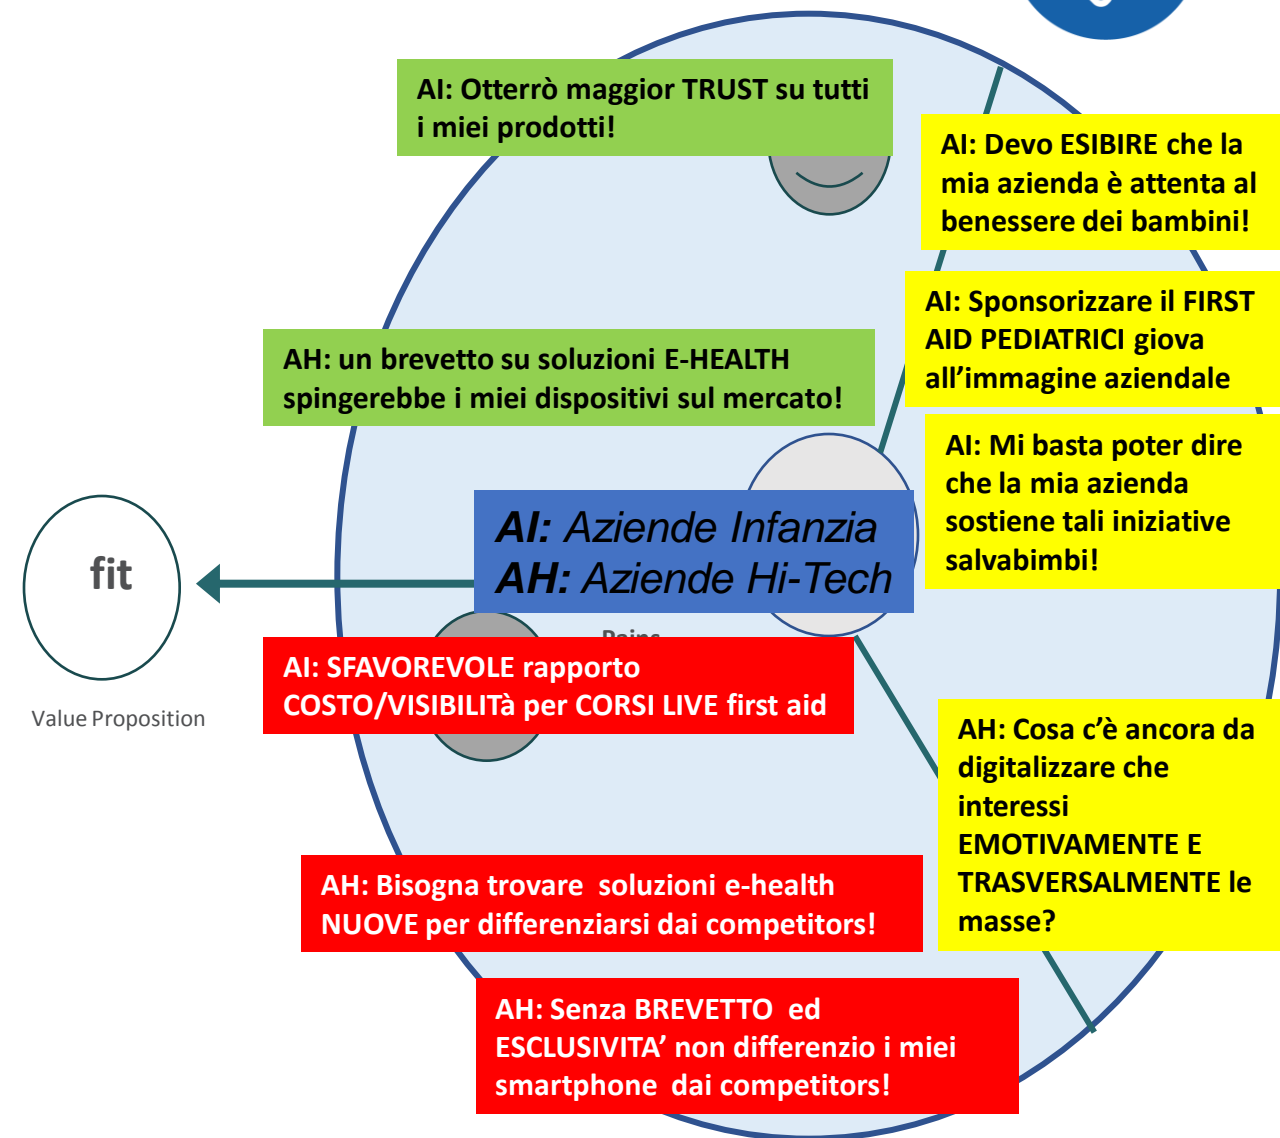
AI: Otterrò maggior TRUST su tutti i miei prodotti!

AI: Devo ESIBIRE che la mia azienda è attenta al benessere dei bambini!

AI: Sponsorizzare il FIRST AID PEDIATRICI giova all'immagine aziendale

AH: un brevetto su soluzioni E-HEALTH spingerebbe i miei dispositivi sul mercato!

AI: Mi basta poter dire che la mia azienda sostiene tali iniziative salvabimbi!

AI: Aziende Infanzia
AH: Aziende Hi-Tech

fit

Value Proposition

Pains

AI: SFAVOREVOLE rapporto COSTO/VISIBILITà per CORSI LIVE first aid

AH: Cosa c'è ancora da digitalizzare che interessi EMOTIVAMENTE E TRASVERSALMENTE le masse?

AH: Bisogna trovare soluzioni e-health NUOVE per differenziarsi dai competitors!

AH: Senza BREVETTO ed ESCLUSIVITA' non differenzio i miei smartphone dai competitors!